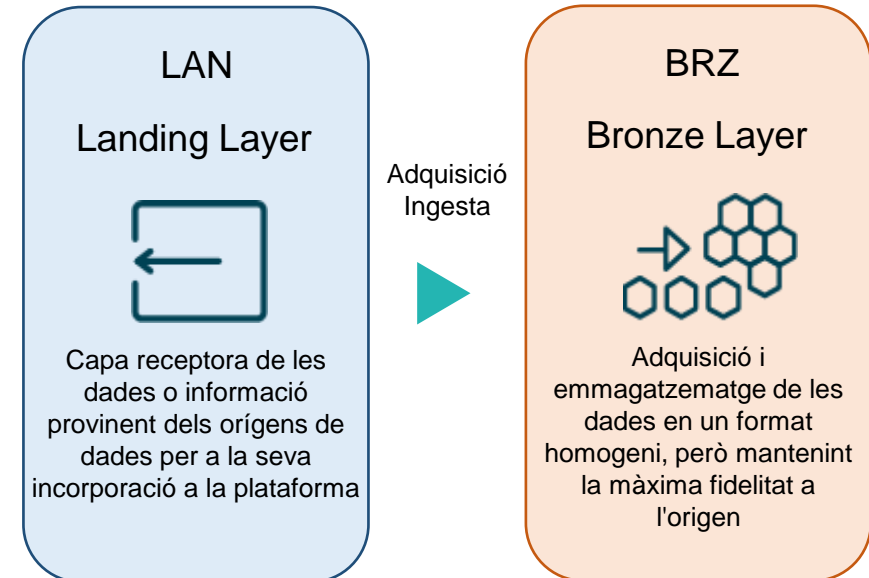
LAN

Landing Layer

Capa receptora de les dades o informació provinent dels orígens de dades per a la seva incorporació a la plataforma

Adquisició
Ingesta

BRZ

Bronze Layer

Adquisició i emmagatzematge de les dades en un format homogeni, però mantenint la màxima fidelitat a l'origen